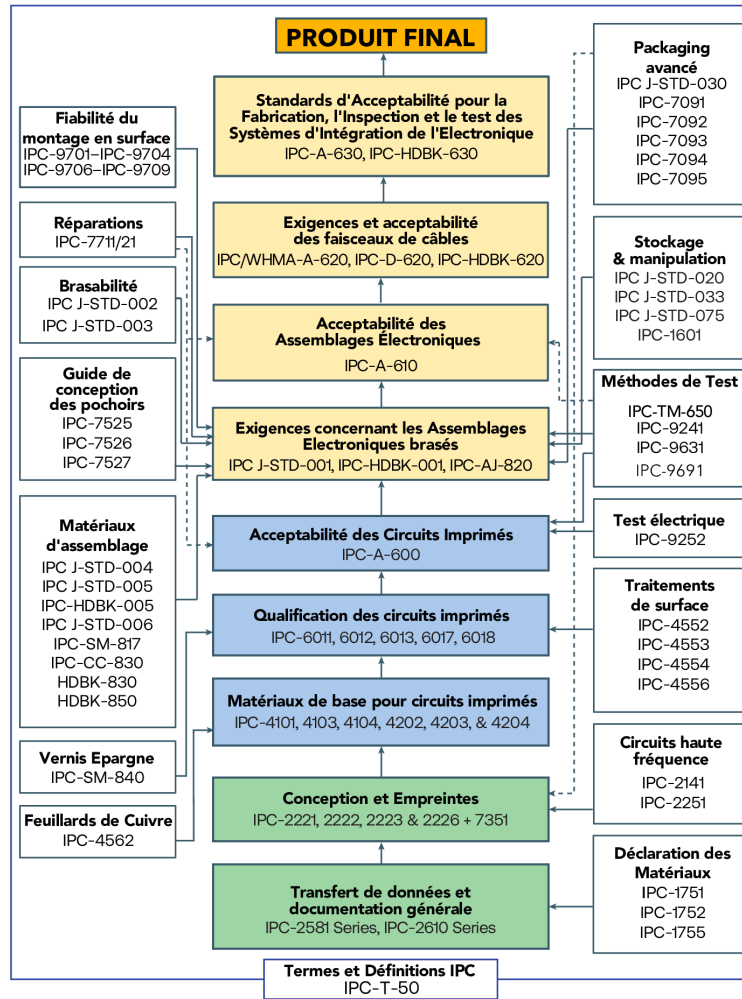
PRODUIT FINAL

Standards d'Acceptabilité pour la Fabrication, l'Inspection et le test des Systèmes d'Intégration de l'Electronique
IPC-A-630, IPC-HDBK-630

Exigences et acceptabilité des faisceaux de câbles
IPC/WHMA-A-620, IPC-D-620, IPC-HDBK-620

Acceptabilité des Assemblages Électroniques
IPC-A-610

Exigences concernant les Assemblages Electroniques brasés
IPC J-STD-001, IPC-HDBK-001, IPC-AJ-820

Acceptabilité des Circuits Imprimés
IPC-A-600

Qualification des circuits imprimés
IPC-6011, 6012, 6013, 6017, 6018

Matériaux de base pour circuits imprimés
IPC-4101, 4103, 4104, 4202, 4203, & 4204

Conception et Empreintes
IPC-2221, 2222, 2223 & 2226 + 7351

Transfert de données et documentation générale
IPC-2581 Series, IPC-2610 Series

Fiabilité du montage en surface
IPC-9701–IPC-9704
IPC-9706–IPC-9709

Réparations
IPC-7711/21

Brasabilité
IPC J-STD-002
IPC J-STD-003

Guide de conception des pochoirs
IPC-7525
IPC-7526
IPC-7527

Matériaux d'assemblage
IPC J-STD-004
IPC J-STD-005
IPC-HDBK-005
IPC J-STD-006
IPC-SM-817
IPC-CC-830
HDBK-830
HDBK-850

Vernis Epargne
IPC-SM-840

Feuillards de Cuivre
IPC-4562

Packaging avancé
IPC J-STD-030
IPC-7091
IPC-7092
IPC-7093
IPC-7094
IPC-7095

Stockage & manipulation
IPC J-STD-020
IPC J-STD-033
IPC J-STD-075
IPC-1601

Méthodes de Test
IPC-TM-650
IPC-9241
IPC-9631
IPC-9691

Test électrique
IPC-9252

Traitements de surface
IPC-4552
IPC-4553
IPC-4554
IPC-4556

Circuits haute fréquence
IPC-2141
IPC-2251

Déclaration des Matériaux
IPC-1751
IPC-1752
IPC-1755

Termes et Définitions IPC
IPC-T-50